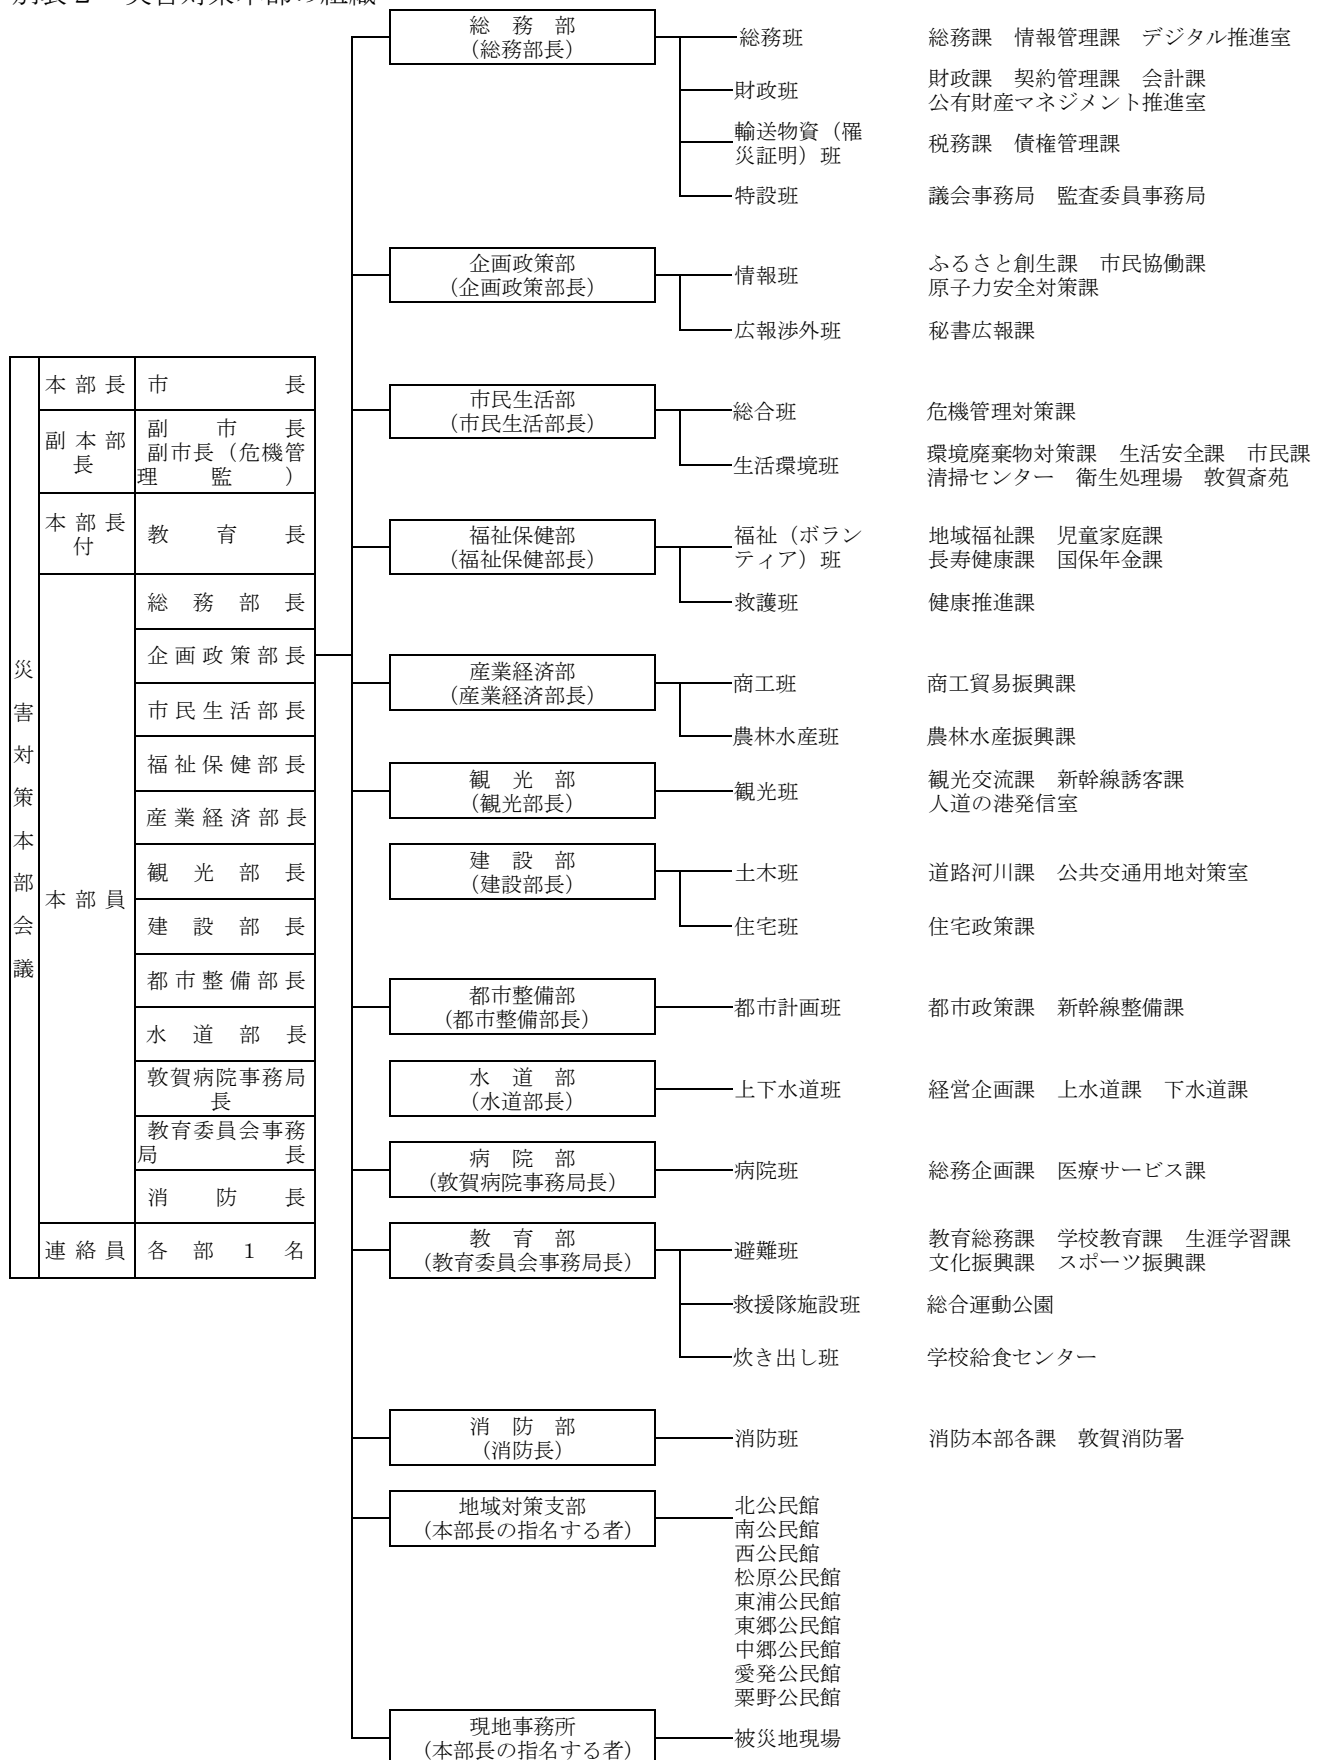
別表２　災害対策本部の組織

| 災害対策本部会議 | 本部長 | 市長 |
|---|---|---|
| | 副本部長 | 副市長<br>副市長（危機管理監） |
| | 本部長付 | 教育長 |
| | 本部員 | 総務部長 |
| | | 企画政策部長 |
| | | 市民生活部長 |
| | | 福祉保健部長 |
| | | 産業経済部長 |
| | | 観光部長 |
| | | 建設部長 |
| | | 都市整備部長 |
| | | 水道部長 |
| | | 敦賀病院事務局長 |
| | | 教育委員会事務局長 |
| | | 消防長 |
| | 連絡員 | 各部１名 |

総務部（総務部長）
総務班　総務課　情報管理課　デジタル推進室
財政班　財政課　契約管理課　会計課　公有財産マネジメント推進室
輸送物資（罹災証明）班　税務課　債権管理課
特設班　議会事務局　監査委員事務局

企画政策部（企画政策部長）
情報班　ふるさと創生課　市民協働課　原子力安全対策課
広報渉外班　秘書広報課

市民生活部（市民生活部長）
総合班　危機管理対策課
生活環境班　環境廃棄物対策課　生活安全課　市民課　清掃センター　衛生処理場　敦賀斎苑

福祉保健部（福祉保健部長）
福祉（ボランティア）班　地域福祉課　児童家庭課　長寿健康課　国保年金課
救護班　健康推進課

産業経済部（産業経済部長）
商工班　商工貿易振興課
農林水産班　農林水産振興課

観光部（観光部長）
観光班　観光交流課　新幹線誘客課　人道の港発信室

建設部（建設部長）
土木班　道路河川課　公共交通用地対策室
住宅班　住宅政策課

都市整備部（都市整備部長）
都市計画班　都市政策課　新幹線整備課

水道部（水道部長）
上下水道班　経営企画課　上水道課　下水道課

病院部（敦賀病院事務局長）
病院班　総務企画課　医療サービス課

教育部（教育委員会事務局長）
避難班　教育総務課　学校教育課　生涯学習課　文化振興課　スポーツ振興課
救援隊施設班　総合運動公園
炊き出し班　学校給食センター

消防部（消防長）
消防班　消防本部各課　敦賀消防署

地域対策支部（本部長の指名する者）
北公民館
南公民館
西公民館
松原公民館
東浦公民館
東郷公民館
中郷公民館
愛発公民館
粟野公民館

現地事務所（本部長の指名する者）
被災地現場